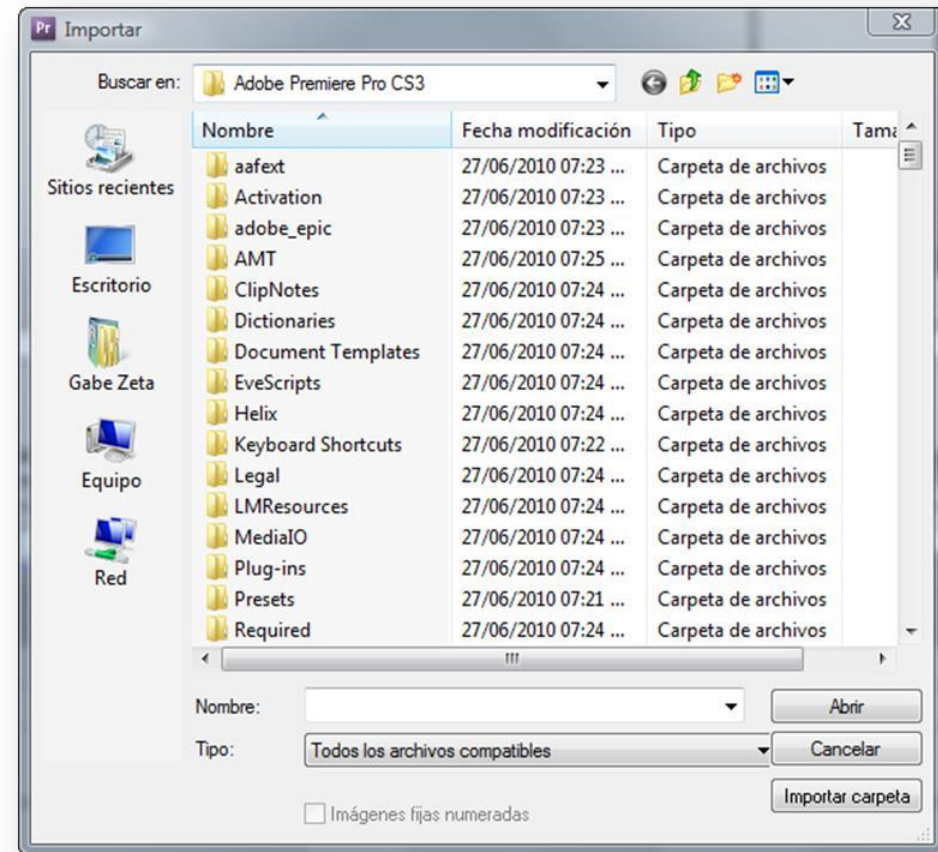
Pr Importar

Buscar en: Adobe Premiere Pro CS3

Sitios recientes
Escritorio
Gabe Zeta
Equipo
Red

| Nombre | Fecha modificación | Tipo | Tama |
|---|---|---|---|
| aafext | 27/06/2010 07:23 ... | Carpeta de archivos | |
| Activation | 27/06/2010 07:23 ... | Carpeta de archivos | |
| adobe_epic | 27/06/2010 07:23 ... | Carpeta de archivos | |
| AMT | 27/06/2010 07:25 ... | Carpeta de archivos | |
| ClipNotes | 27/06/2010 07:24 ... | Carpeta de archivos | |
| Dictionaries | 27/06/2010 07:24 ... | Carpeta de archivos | |
| Document Templates | 27/06/2010 07:24 ... | Carpeta de archivos | |
| EveScripts | 27/06/2010 07:24 ... | Carpeta de archivos | |
| Helix | 27/06/2010 07:24 ... | Carpeta de archivos | |
| Keyboard Shortcuts | 27/06/2010 07:22 ... | Carpeta de archivos | |
| Legal | 27/06/2010 07:24 ... | Carpeta de archivos | |
| LMResources | 27/06/2010 07:24 ... | Carpeta de archivos | |
| MediaIO | 27/06/2010 07:24 ... | Carpeta de archivos | |
| Plug-ins | 27/06/2010 07:24 ... | Carpeta de archivos | |
| Presets | 27/06/2010 07:21 ... | Carpeta de archivos | |
| Required | 27/06/2010 07:24 ... | Carpeta de archivos | |

Nombre:
Abrir
Tipo: Todos los archivos compatibles
Cancelar
Importar carpeta
Imágenes fijas numeradas